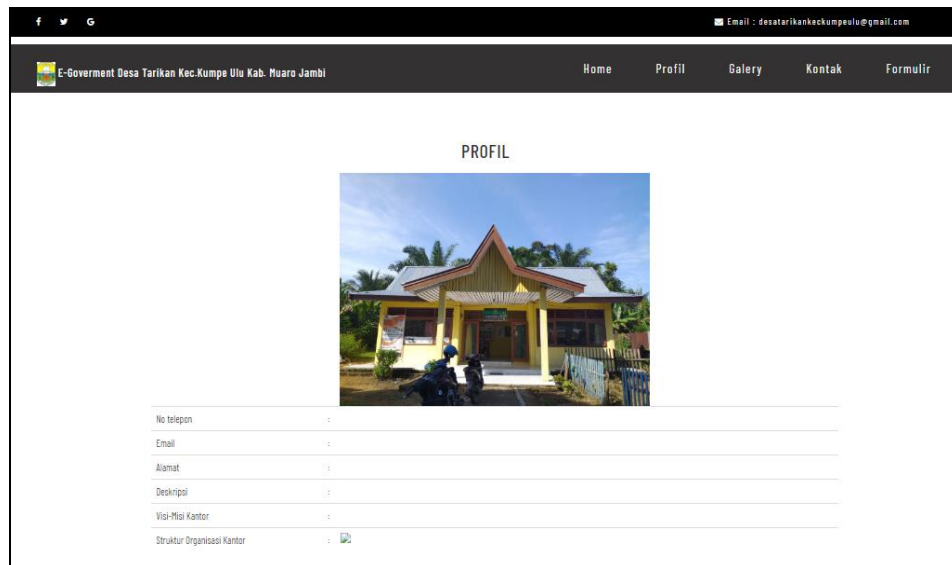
f G

Email : desatarikankeckumpeulu@gmail.com

E-Goverment Desa Tarikan Kec.Kumpe Ulu Kab. Muaro Jambi

Home Profil Galery Kontak Formulir

PROFIL

| No telepon | : |
|---|---|
| Email | : |
| Alamat | : |
| Deskripsi | : |
| Visi-Misi Kantor | : |
| Struktur Organisasi Kantor | : |